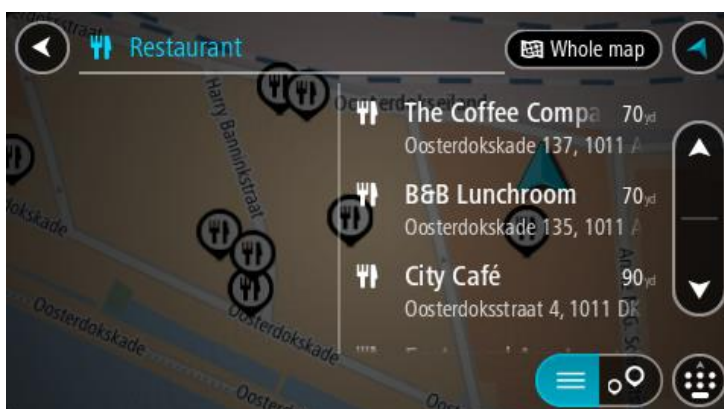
Restaurant

Whole map

The Coffee Compa 70yd
Oosterdokskade 137, 1011 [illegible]

B&B Lunchroom 70yd
Oosterdokskade 135, 1011 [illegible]

City Café 90yd
Oosterdoksstraat 4, 1011 Dl

Harry Banninkstraat

Oosterdokskade

Oosterdokskade

Oosterdokskade